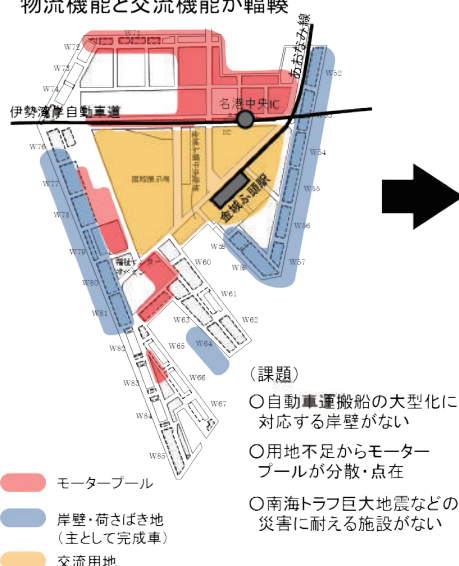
物流機能と交流機能が輻輳

W71
W72
W73
W74
W52
あおなみ線
伊勢湾岸自動車道
名港中央IC
IC
W76
W54
W75
国際展示場
W55
金城ふ頭駅
W78
W56
W79
W59
W60
W58
W57
W80
W61
W81
W62
W63
W64
W65
W82
W66
W83
W67
W84
W85

（課題）
○自動車運搬船の大型化に対応する岸壁がない
○用地不足からモータープールが分散・点在
○南海トラフ巨大地震などの災害に耐える施設がない

モータープール
岸壁・荷さばき地（主として完成車）
交流用地